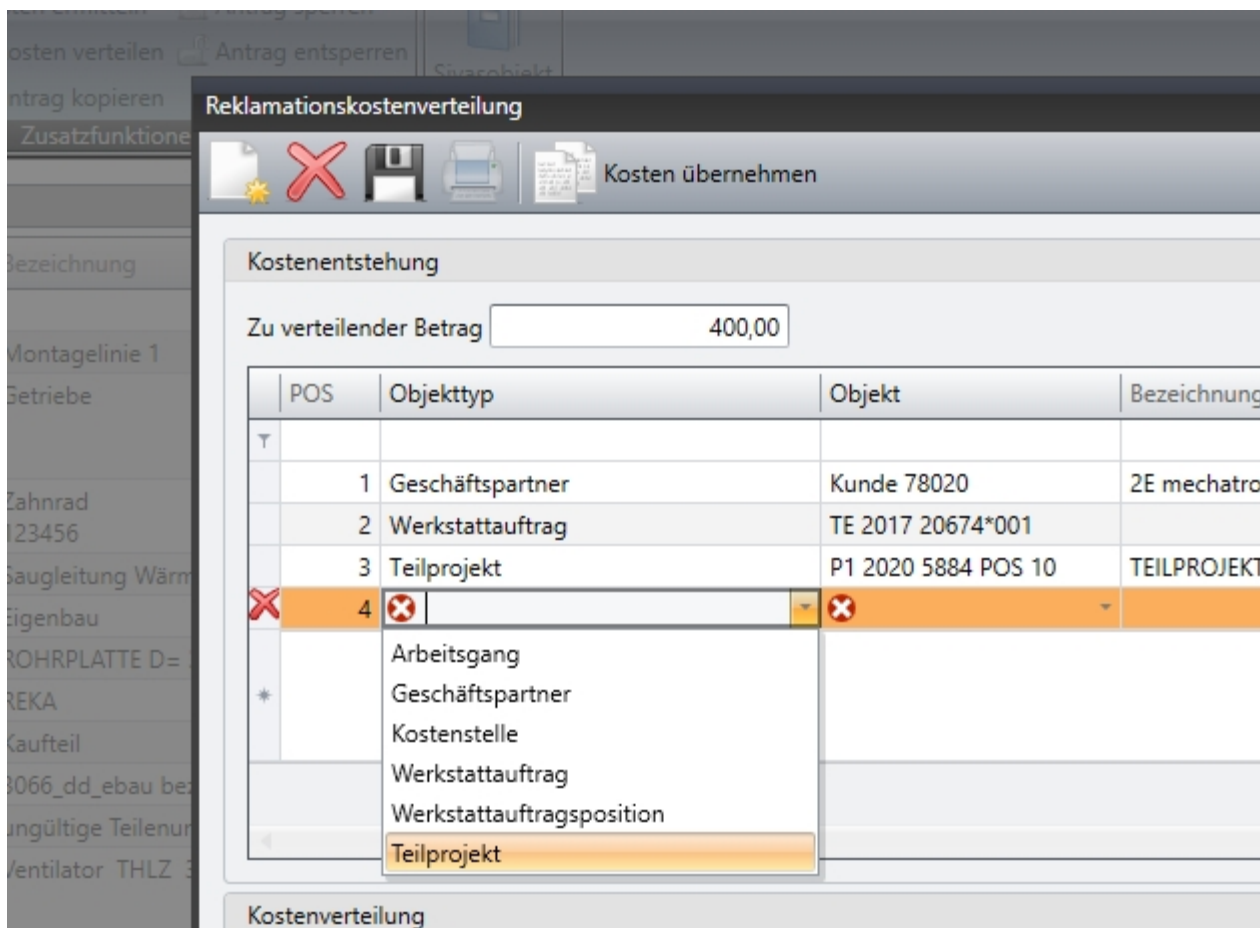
osten verteilen Antrag entsperren
ntrag kopieren
Zusatzfunktione
Bezeichnung
Montagelinie 1
Getriebe
Zahnrad
123456
Saugleitung Wärm
Eigenbau
ROHRPLATTE D=
REKA
Kaufteil
3066_dd_ebau be
ungültige Teilenu
Ventilator THLZ 3

Reklamationskostenverteilung

Kosten übernehmen

Kostenentstehung

Zu verteilender Betrag 400,00

| POS | Objekttyp | Objekt | Bezeichnung |
|---|---|---|---|
| 1 | Geschäftspartner | Kunde 78020 | 2E mechatro |
| 2 | Werkstattauftrag | TE 2017 20674*001 | |
| 3 | Teilprojekt | P1 2020 5884 POS 10 | TEILPROJEKT |
| 4 | | | |

Arbeitsgang
Geschäftspartner
Kostenstelle
Werkstattauftrag
Werkstattauftragsposition
Teilprojekt

Kostenverteilung